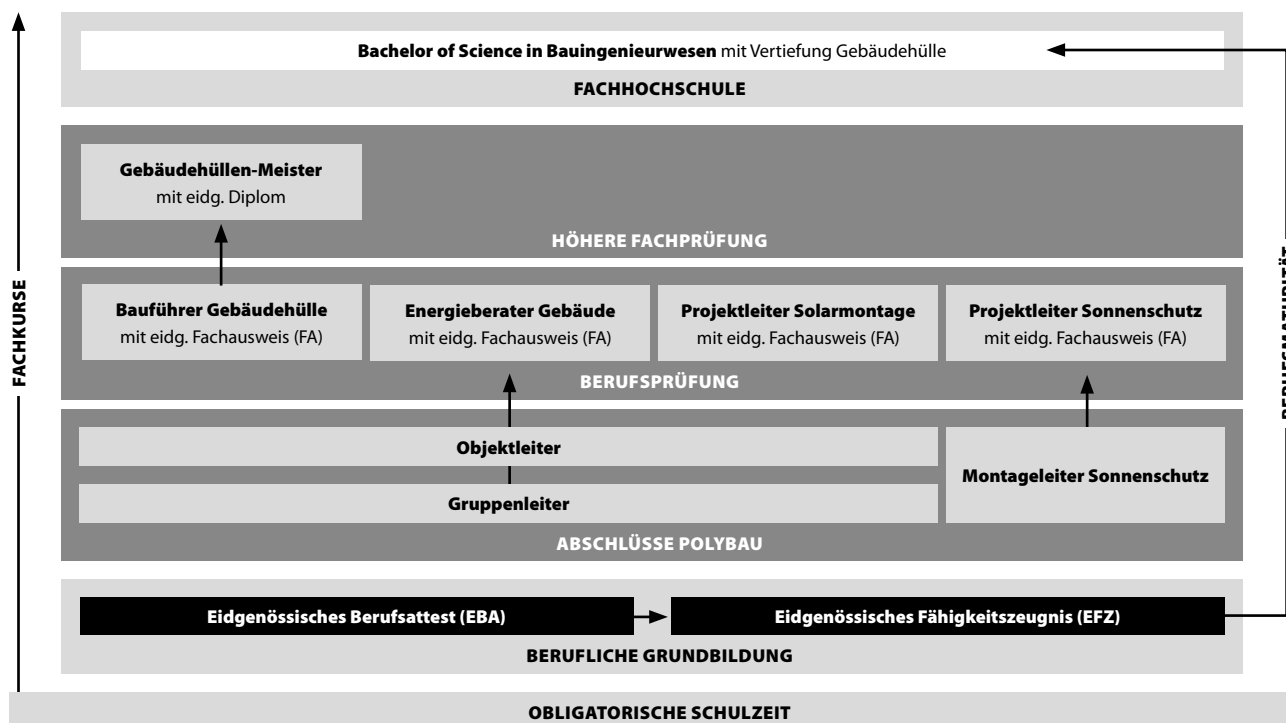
FACHKURSE

Bachelor of Science in Bauingenieurwesen mit Vertiefung Gebäudehülle

FACHHOCHSCHULE

Gebäudehüllen-Meister
mit eidg. Diplom

HÖHERE FACHPRÜFUNG

Bauführer Gebäudehülle
mit eidg. Fachausweis (FA)

Energieberater Gebäude
mit eidg. Fachausweis (FA)

Projektleiter Solarmontage
mit eidg. Fachausweis (FA)

Projektleiter Sonnenschutz
mit eidg. Fachausweis (FA)

BERUFSPRÜFUNG

Objektleiter

Gruppenleiter

Montageleiter Sonnenschutz

ABSCHLÜSSE POLYBAU

Eidgenössisches Berufsattest (EBA)

Eidgenössisches Fähigkeitszeugnis (EFZ)

BERUFLICHE GRUNDBILDUNG

BERUFSMATURITÄT

OBLIGATORISCHE SCHULZEIT